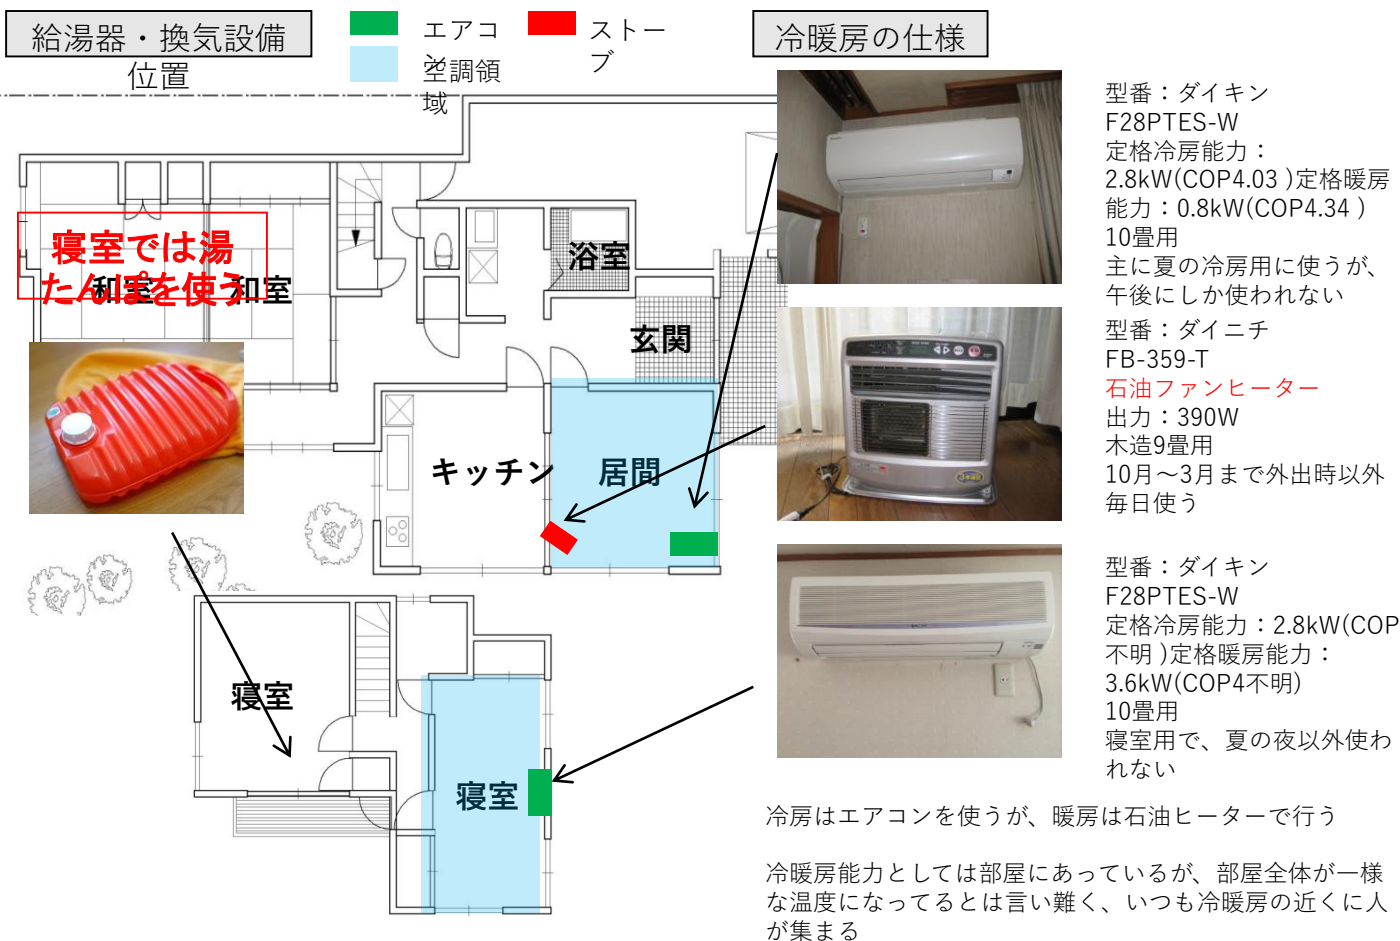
給湯器・換気設備位置

エアコ
空調領域

ストーブ

冷暖房の仕様

寝室では湯たんぽを使う

和室　和室

浴室

玄関

キッチン

居間

寝室

寝室

型番：ダイキン
F28PTES-W
定格冷房能力：2.8kW(COP4.03 )定格暖房能力：0.8kW(COP4.34 )
10畳用
主に夏の冷房用に使うが、午後にしか使われない

型番：ダイニチ
FB-359-T
石油ファンヒーター
出力：390W
木造9畳用
10月～3月まで外出時以外毎日使う

型番：ダイキン
F28PTES-W
定格冷房能力：2.8kW(COP不明 )定格暖房能力：3.6kW(COP4不明)
10畳用
寝室用で、夏の夜以外使われない

冷房はエアコンを使うが、暖房は石油ヒーターで行う

冷暖房能力としては部屋にあっているが、部屋全体が一様な温度になってるとは言い難く、いつも冷暖房の近くに人が集まる